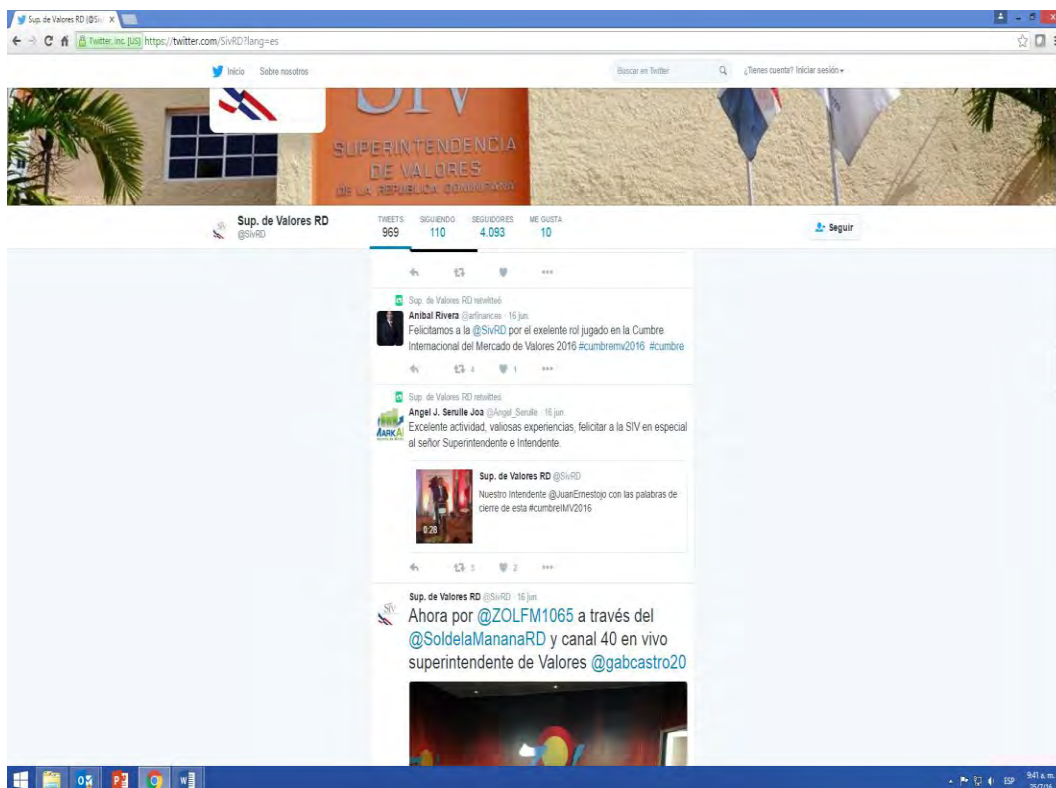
Sup. de Valores RD (@Si ×

Twitter, Inc. [US] https://twitter.com/SivRD?lang=es

Inicio Sobre nosotros

Buscar en Twitter

¿Tienes cuenta? Iniciar sesión

SIV
SUPERINTENDENCIA DE VALORES DE LA REPÚBLICA DOMINICANA

Sup. de Valores RD
@SivRD

| TWEETS | SIGUIENDO | SEGUIDORES | ME GUSTA |
|---|---|---|---|
| 969 | 110 | 4.093 | 10 |

Seguir

Sup. de Valores RD retwitteó
Anibal Rivera @arfinances · 16 jun.
Felicitamos a la @SivRD por el exelente rol jugado en la Cumbre Internacional del Mercado de Valores 2016 #cumbremv2016 #cumbre

4 1

Sup. de Valores RD retwitteó
Angel J. Serulle Joa @Angel_Serulle · 16 jun.
Excelente actividad, valiosas experiencias, felicitar a la SIV en especial al señor Superintendente e Intendente.

Sup. de Valores RD @SivRD
Nuestro Intendente @JuanErnestojo con las palabras de cierre de esta #cumbreIMV2016

0:28

5 2

Sup. de Valores RD @SivRD · 16 jun.
Ahora por @ZOLFM1065 a través del @SoldelaMananaRD y canal 40 en vivo superintendente de Valores @gabcastro20

ESP 9:41 a. m.